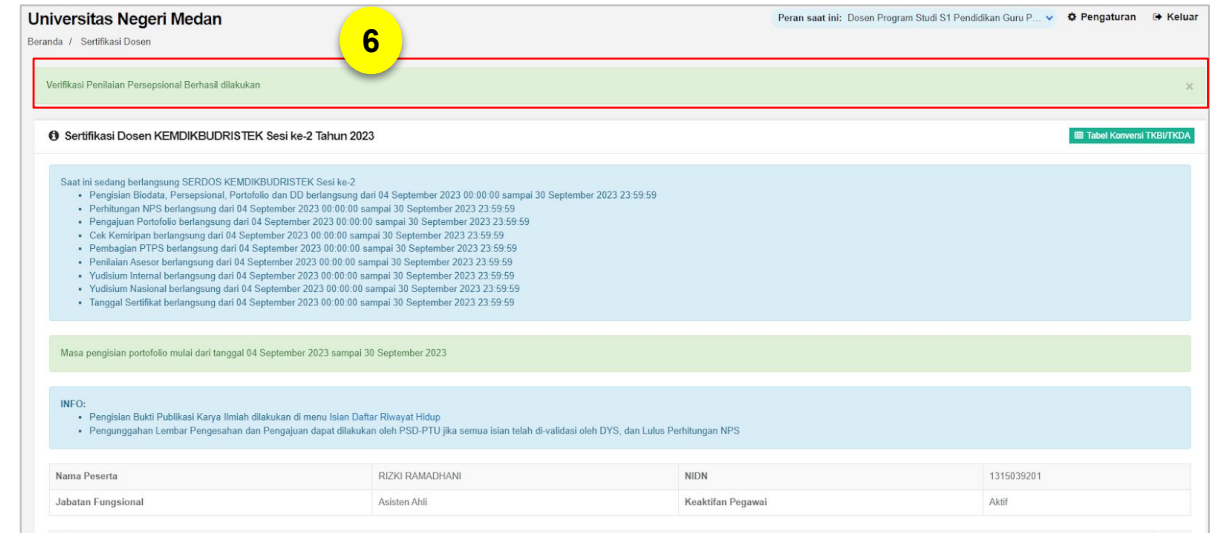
Universitas Negeri Medan

Peran saat ini: Dosen Program Studi S1 Pendidikan Guru P... Pengaturan Keluar

Beranda / Sertifikasi Dosen

6

Verifikasi Penilaian Persepsional Berhasil dilakukan ×

Sertifikasi Dosen KEMDIKBUDRISTEK Sesi ke-2 Tahun 2023

Tabel Konversi TKBI/TKDA

Saat ini sedang berlangsung SERDOS KEMDIKBUDRISTEK Sesi ke-2
- Pengisian Biodata, Persepsional, Portofolio dan DD berlangsung dari 04 September 2023 00:00:00 sampai 30 September 2023 23:59:59
- Perhitungan NPS berlangsung dari 04 September 2023 00:00:00 sampai 30 September 2023 23:59:59
- Pengajuan Portofolio berlangsung dari 04 September 2023 00:00:00 sampai 30 September 2023 23:59:59
- Cek Kemiripan berlangsung dari 04 September 2023 00:00:00 sampai 30 September 2023 23:59:59
- Pembagian PTPS berlangsung dari 04 September 2023 00:00:00 sampai 30 September 2023 23:59:59
- Penilaian Asesor berlangsung dari 04 September 2023 00:00:00 sampai 30 September 2023 23:59:59
- Yudisium Internal berlangsung dari 04 September 2023 00:00:00 sampai 30 September 2023 23:59:59
- Yudisium Nasional berlangsung dari 04 September 2023 00:00:00 sampai 30 September 2023 23:59:59
- Tanggal Sertifikat berlangsung dari 04 September 2023 00:00:00 sampai 30 September 2023 23:59:59

Masa pengisian portofolio mulai dari tanggal 04 September 2023 sampai 30 September 2023

INFO:
- Pengisian Bukti Publikasi Karya Ilmiah dilakukan di menu Isian Daftar Riwayat Hidup
- Pengunggahan Lembar Pengesahan dan Pengajuan dapat dilakukan oleh PSD-PTU jika semua isian telah di-validasi oleh DYS, dan Lulus Perhitungan NPS

| Nama Peserta | RIZKI RAMADHANI | NIDN | 1315039201 |
|---|---|---|---|
| Jabatan Fungsional | Asisten Ahli | Keaktifan Pegawai | Aktif |